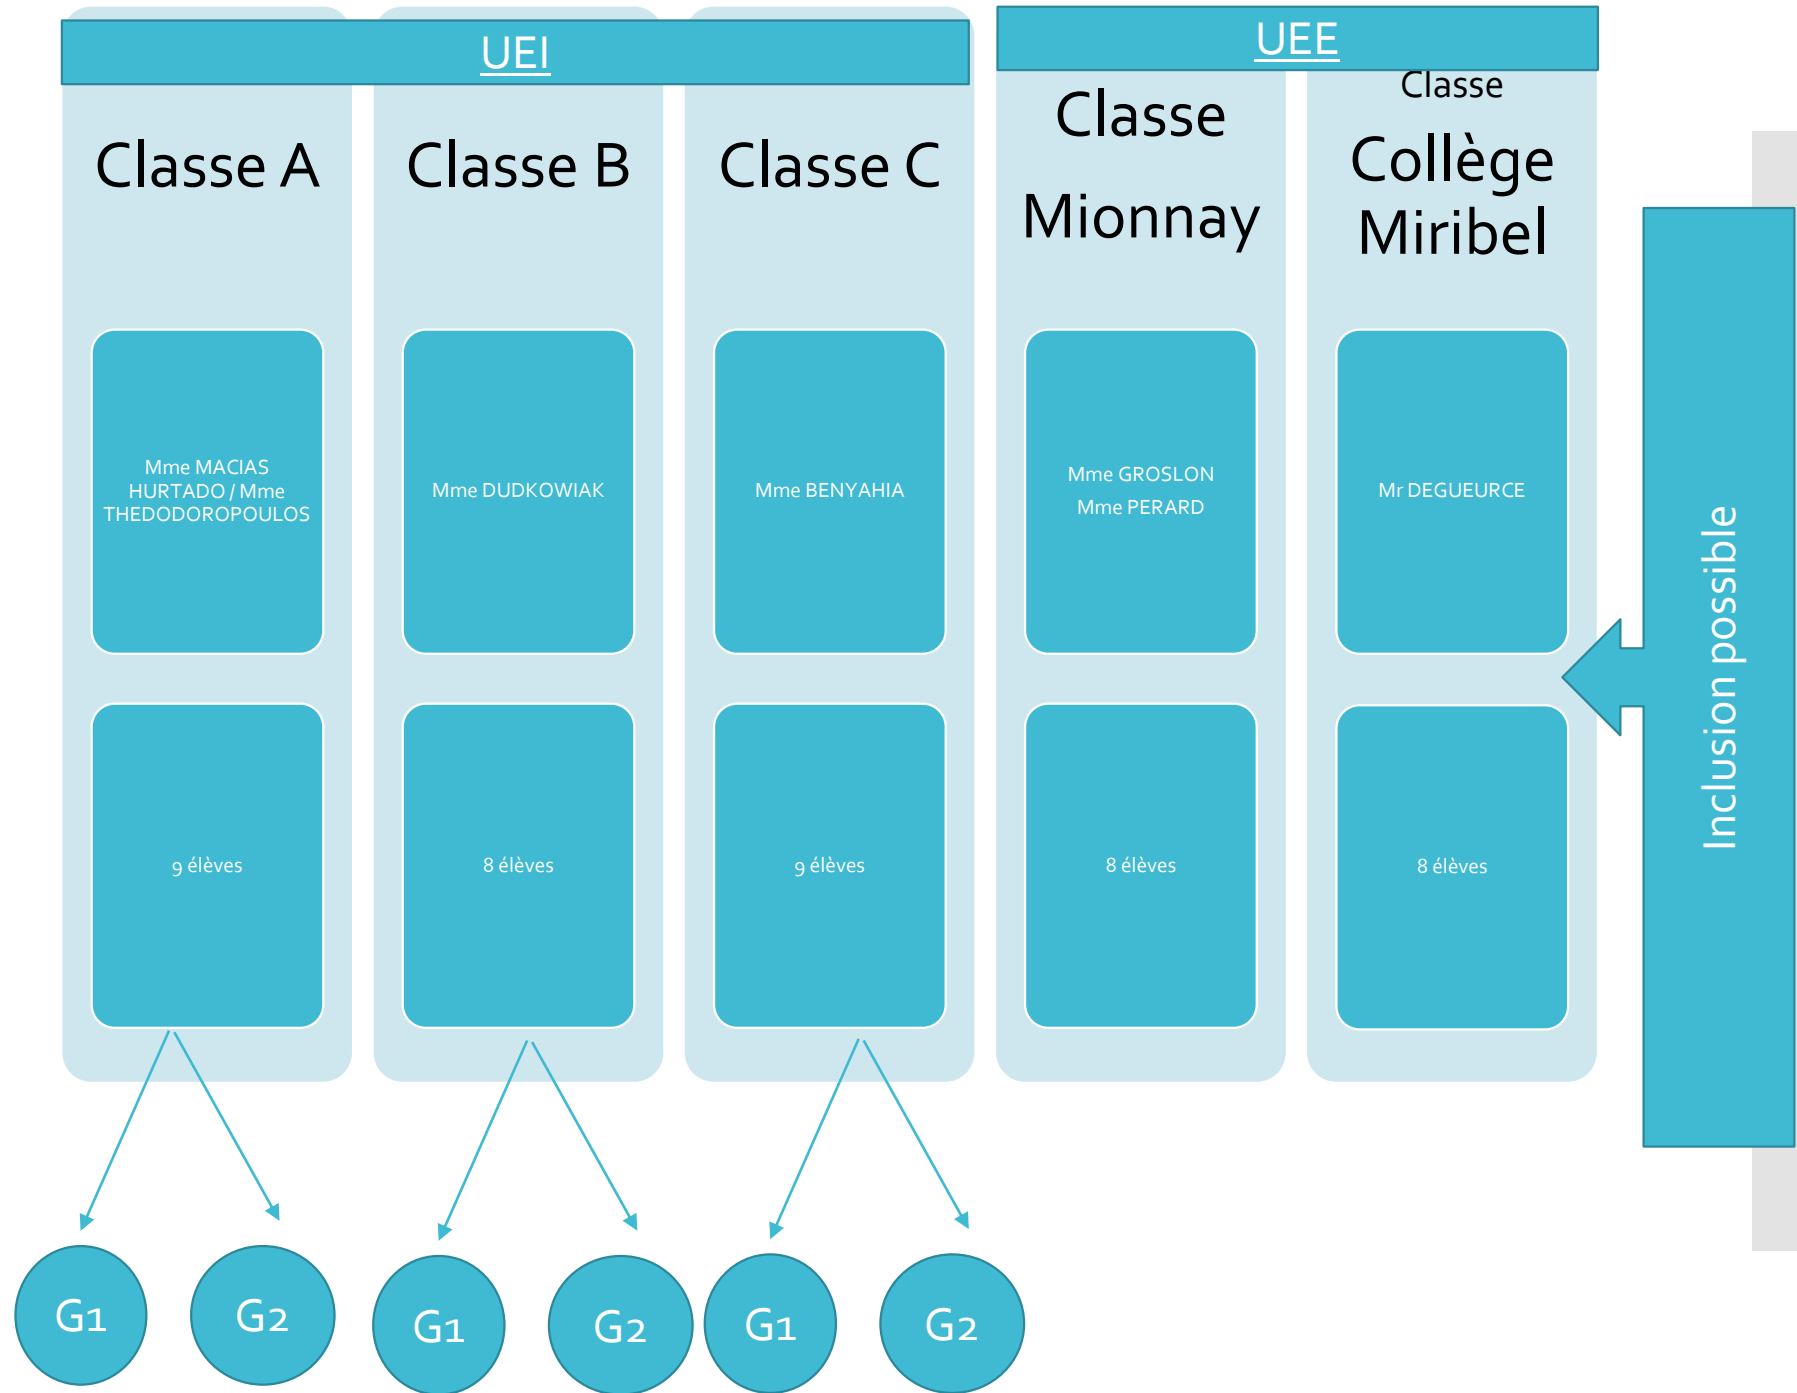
UEI

UEE

Classe A

Classe B

Classe C

Classe Mionnay

Classe Collège Miribel

Mme MACIAS HURTADO / Mme THEDODOROPOULOS

Mme DUDKOWIAK

Mme BENYAHIA

Mme GROSLON Mme PERARD

Mr DEGUEURCE

9 élèves

8 élèves

9 élèves

8 élèves

8 élèves

Inclusion possible

G1

G2

G1

G2

G1

G2